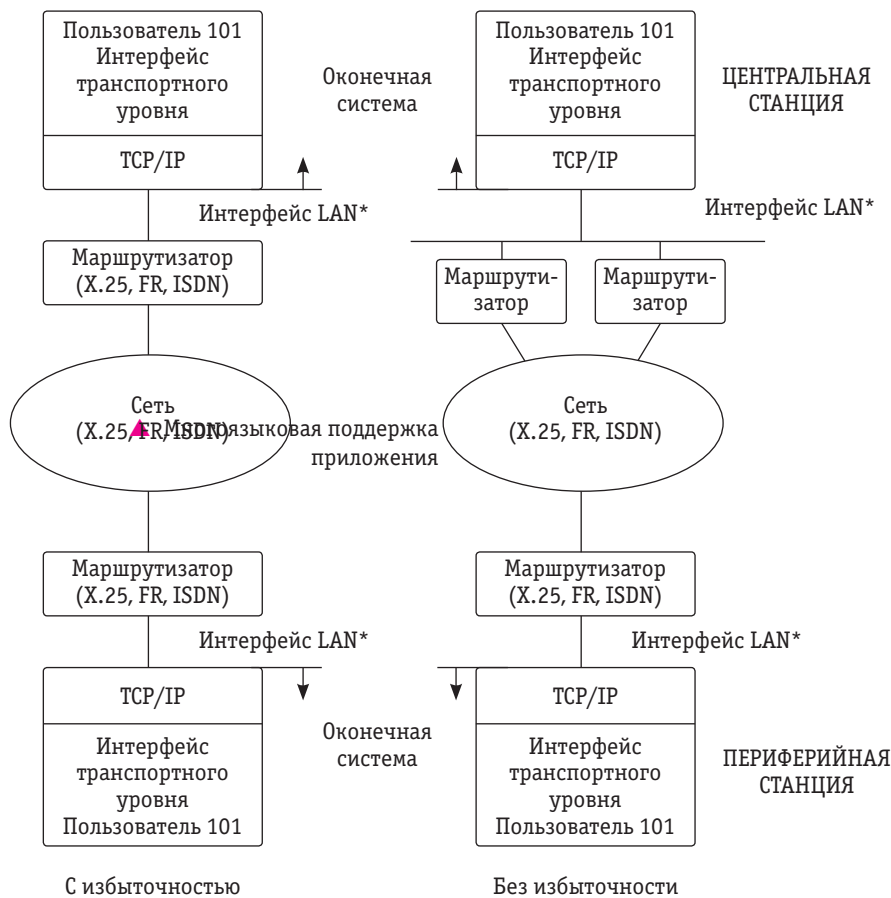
Пользователь 101
Интерфейс транспортного уровня

TCP/IP

Оконечная система

Пользователь 101
Интерфейс транспортного уровня

TCP/IP

ЦЕНТРАЛЬНАЯ СТАНЦИЯ

Интерфейс LAN*

Интерфейс LAN*

Маршрутизатор (X.25, FR, ISDN)

Маршрутизатор

Маршрутизатор

Сеть (X.25, FR, ISDN)

Многоязыковая поддержка приложения

Сеть (X.25, FR, ISDN)

Маршрутизатор (X.25, FR, ISDN)

Маршрутизатор (X.25, FR, ISDN)

Интерфейс LAN*

Интерфейс LAN*

TCP/IP

Интерфейс транспортного уровня
Пользователь 101

Оконечная система

TCP/IP

Интерфейс транспортного уровня
Пользователь 101

ПЕРИФЕРИЙНАЯ СТАНЦИЯ

С избыточностью

Без избыточности